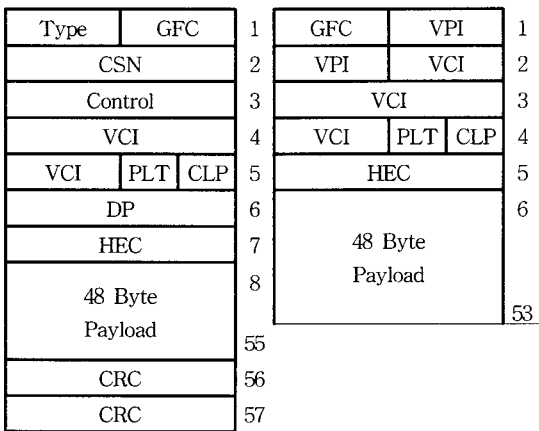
| Type | GFC | 1 |
|---|---|---|
| CSN | | 2 |
| Control | | 3 |
| VCI | | 4 |
| VCI | PLT CLP | 5 |
| DP | | 6 |
| HEC | | 7 |
| 48 Byte Payload | | 8 |
| | | 55 |
| CRC | | 56 |
| CRC | | 57 |

| GFC | VPI | 1 |
|---|---|---|
| VPI | VCI | 2 |
| VCI | | 3 |
| VCI | PLT CLP | 4 |
| HEC | | 5 |
| 48 Byte Payload | | 6 |
| | | 53 |